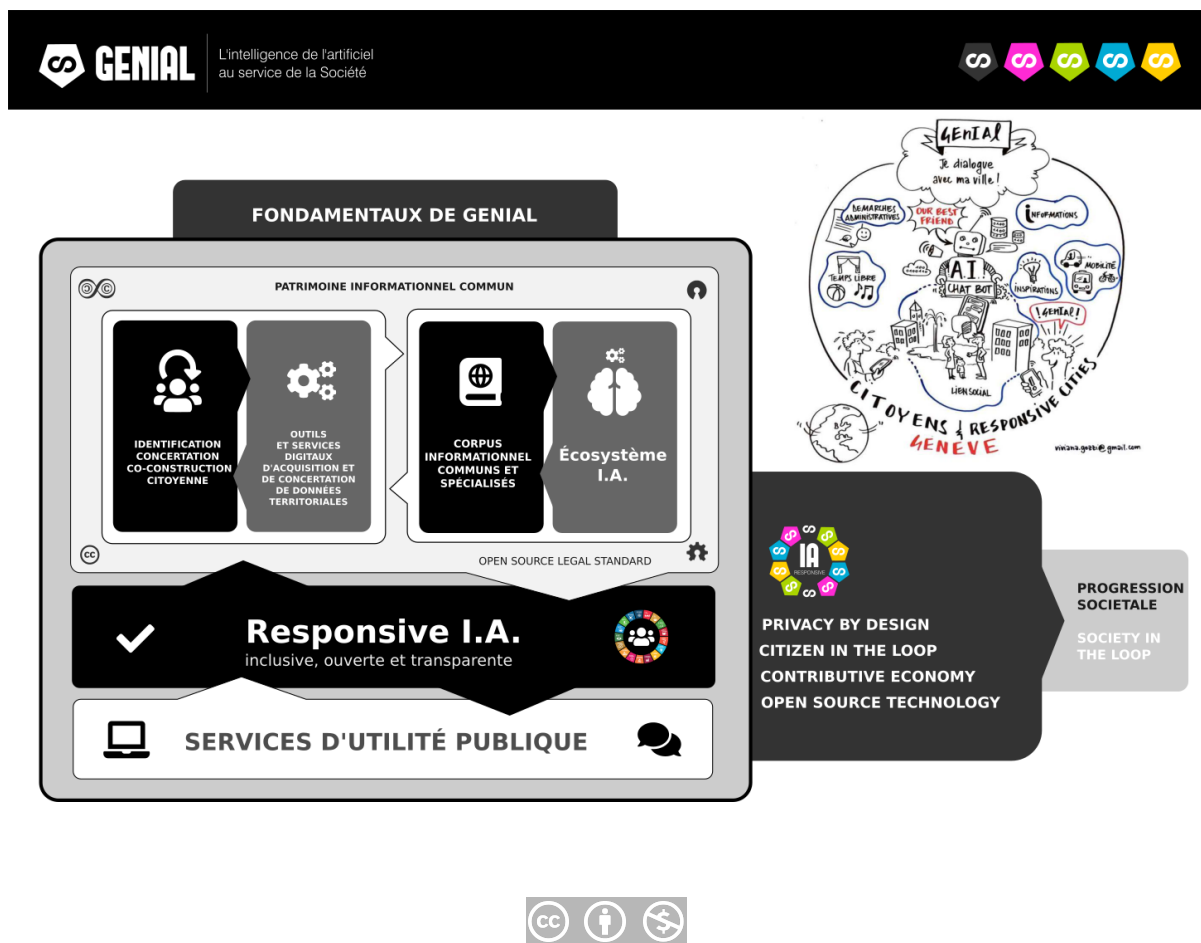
GENIAL
L'intelligence de l'artificiel
au service de la Société

FONDAMENTAUX DE GENIAL

PATRIMOINE INFORMATIONNEL COMMUN

IDENTIFICATION CONCERTATION CO-CONSTRUCTION CITOYENNE

OUTILS ET SERVICES DIGITAUX D'ACQUISITION ET DE CONCERTATION DE DONNÉES TERRITORIALES

CORPUS INFORMATIONNEL COMMUNS ET SPÉCIALISÉS

Écosystème I.A.

OPEN SOURCE LEGAL STANDARD

Responsive I.A.
inclusive, ouverte et transparente

SERVICES D'UTILITÉ PUBLIQUE

GENIAL
Je dialogue avec ma ville!
DEMARCHES ADMINISTRATIVES
OUR BEST FRIEND
INFORMATIONS
TEMPS LIBRE
A.I. CHAT BOT
INSPIRATIONS
MOBILITÉ
GENIAL!
LIEN SOCIAL
CITOYENS & RESPONSIVE CITIES
GENEVE
viviana.grobi@gmail.com

IA RESPONSIVE

PRIVACY BY DESIGN
CITIZEN IN THE LOOP
CONTRIBUTIVE ECONOMY
OPEN SOURCE TECHNOLOGY

PROGRESSION SOCIETALE

SOCIETY IN THE LOOP